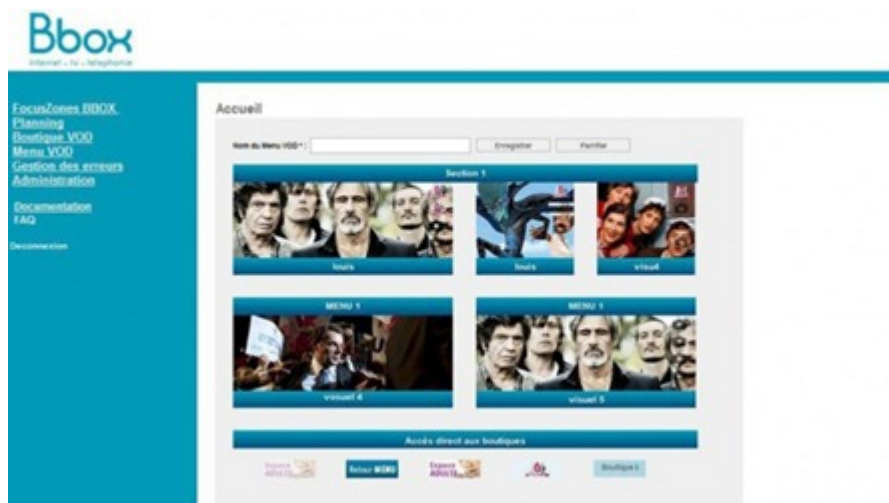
Bbox
internet - tv - téléphonie

FocusZones BBOX
Planning
Boutique VOD
Menu VOD
Gestion des erreurs
Administration

Documentation
FAQ

Deconnexion

Accueil

Nom du Menu VOD* : Enregistrer Fermer

Section 1

louis

louis

visuel

MENU 1

visuel 4

MENU 1

visuel 5

Accès direct aux boutiques

Espace Adulte

Retour MENU

Espace Adulte

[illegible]

Boutique1